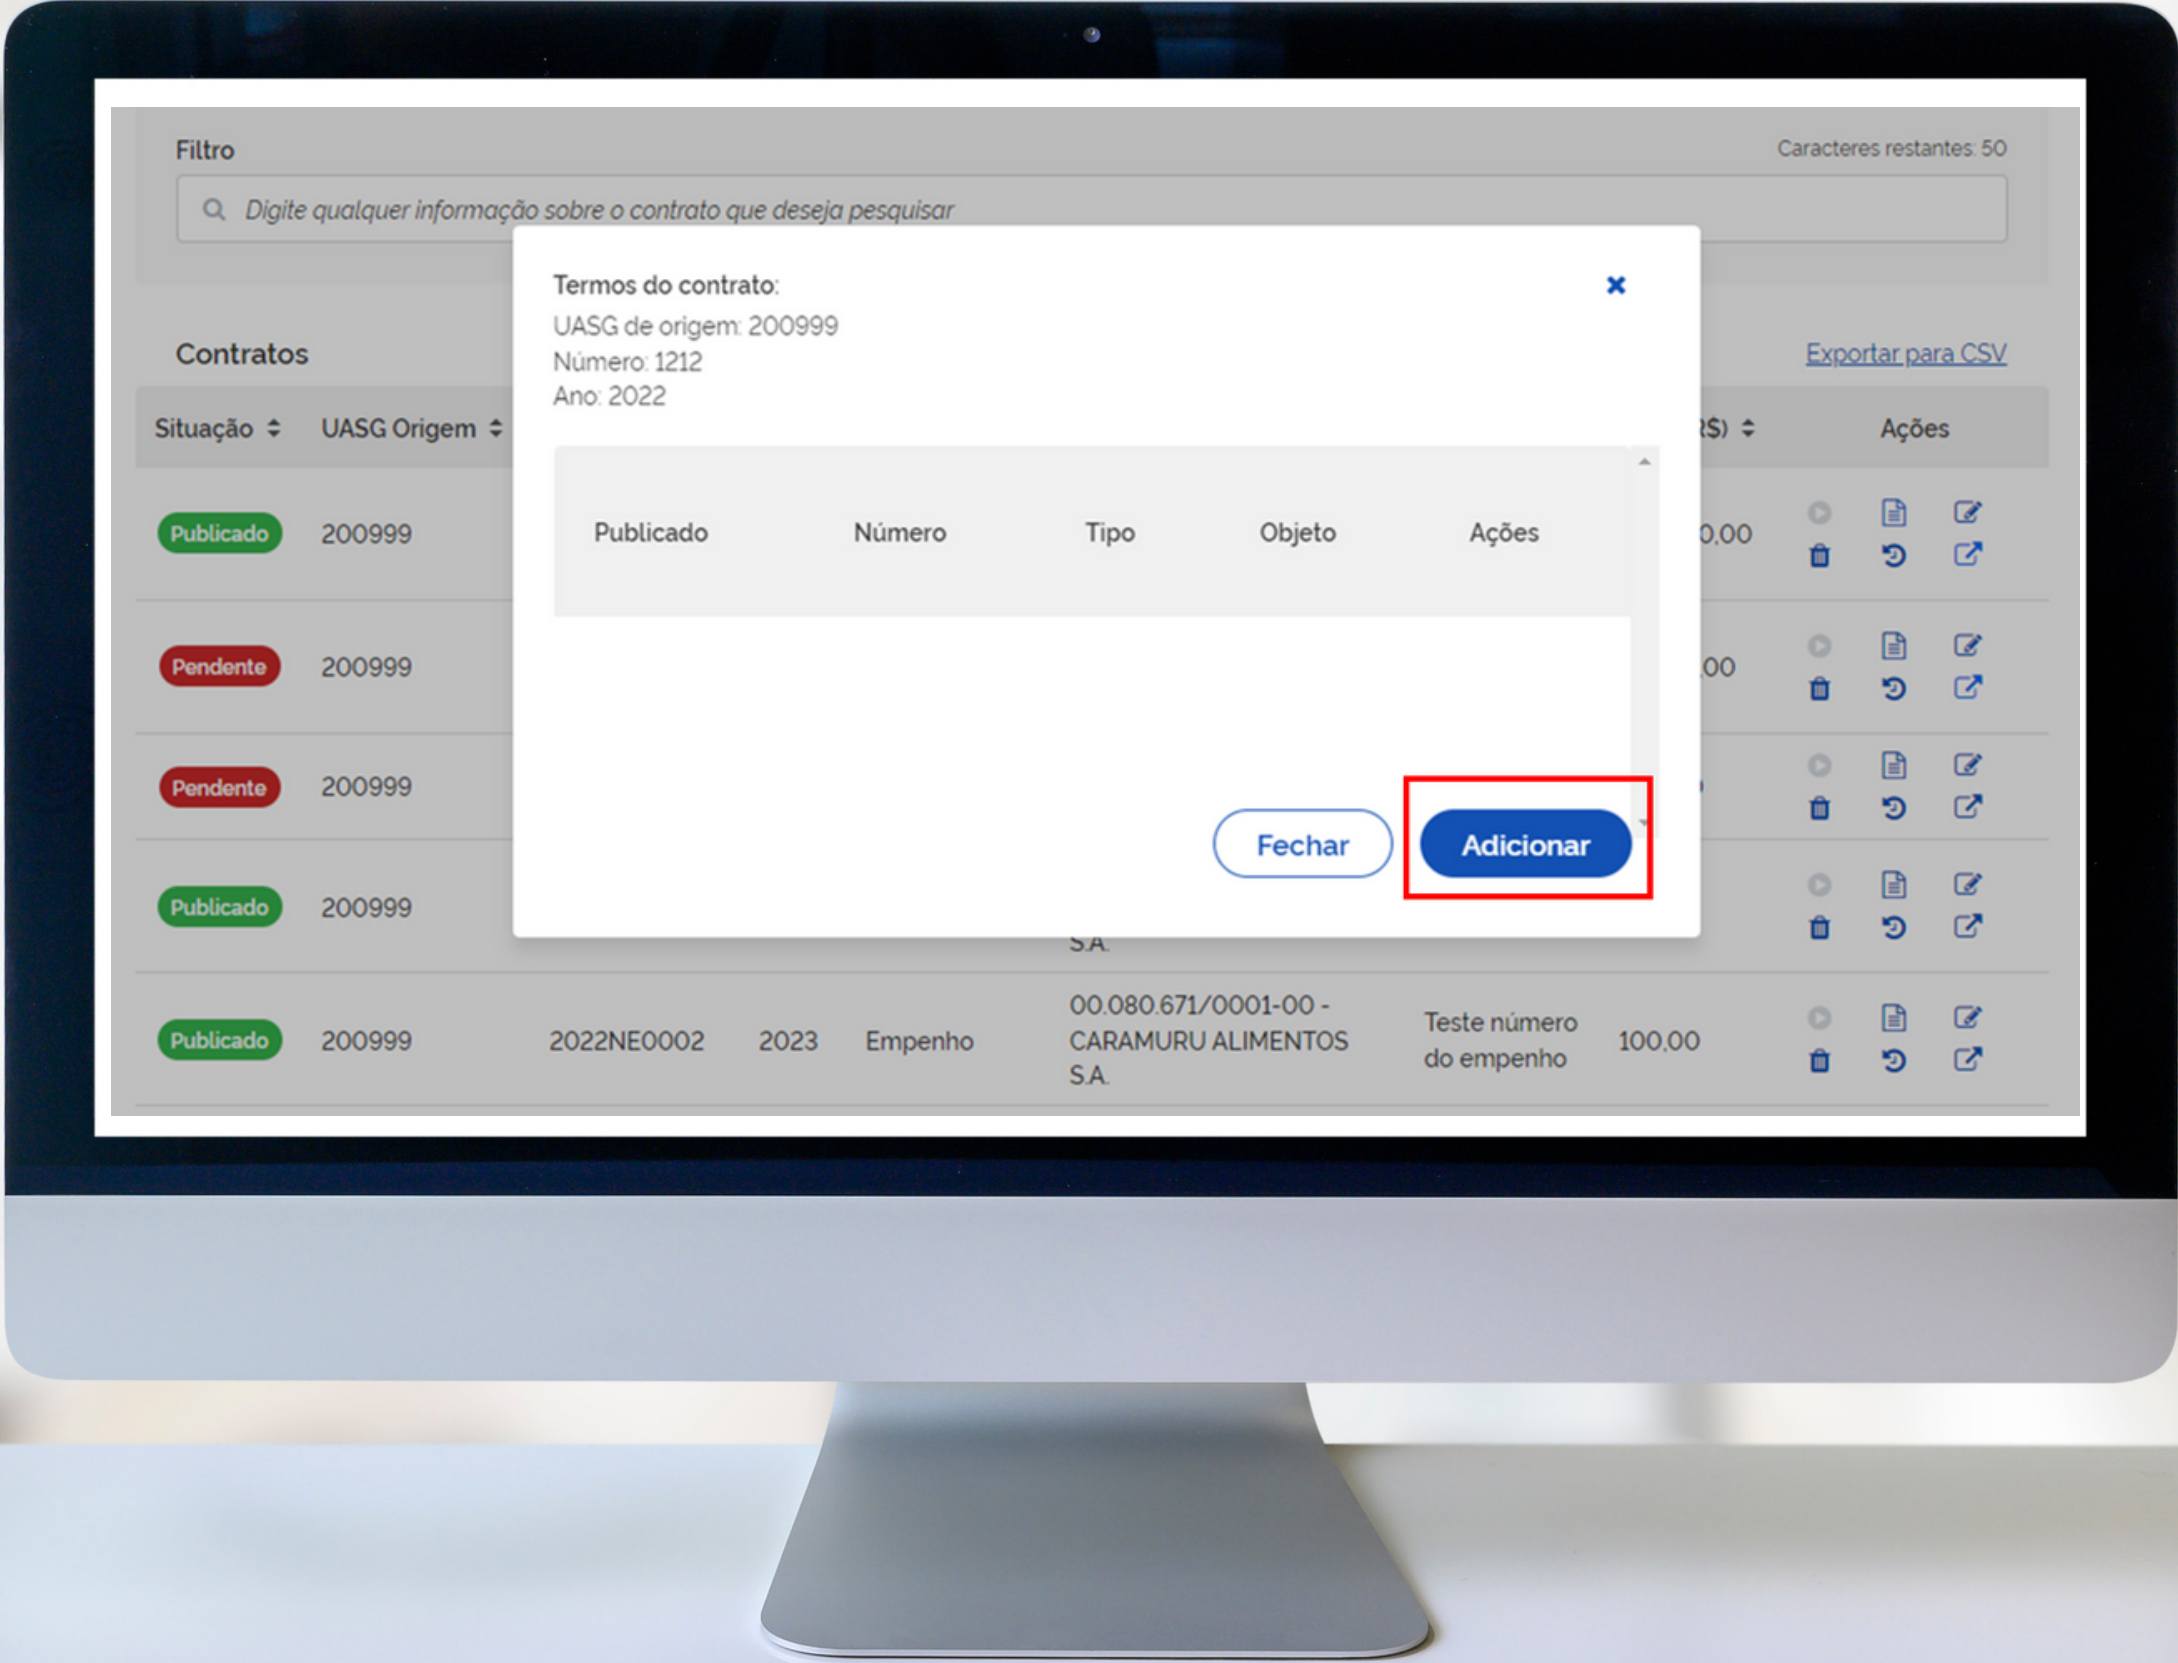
Filtro

Caracteres restantes: 50

Digite qualquer informação sobre o contrato que deseja pesquisar

Contratos

Exportar para CSV

| Situação | UASG Origem | | | | | | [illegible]$) | Ações |
|---|---|---|---|---|---|---|---|---|
| Publicado | 200999 | | | | | | 0,00 | |
| Pendente | 200999 | | | | | | ,00 | |
| Pendente | 200999 | | | | | | | |
| Publicado | 200999 | | | | S.A. | | | |
| Publicado | 200999 | 2022NE0002 | 2023 | Empenho | 00.080.671/0001-00 - CARAMURU ALIMENTOS S.A. | Teste número do empenho | 100,00 | |

Termos do contrato:
UASG de origem: 200999
Número: 1212
Ano: 2022

| Publicado | Número | Tipo | Objeto | Ações |
|---|---|---|---|---|

Fechar

Adicionar